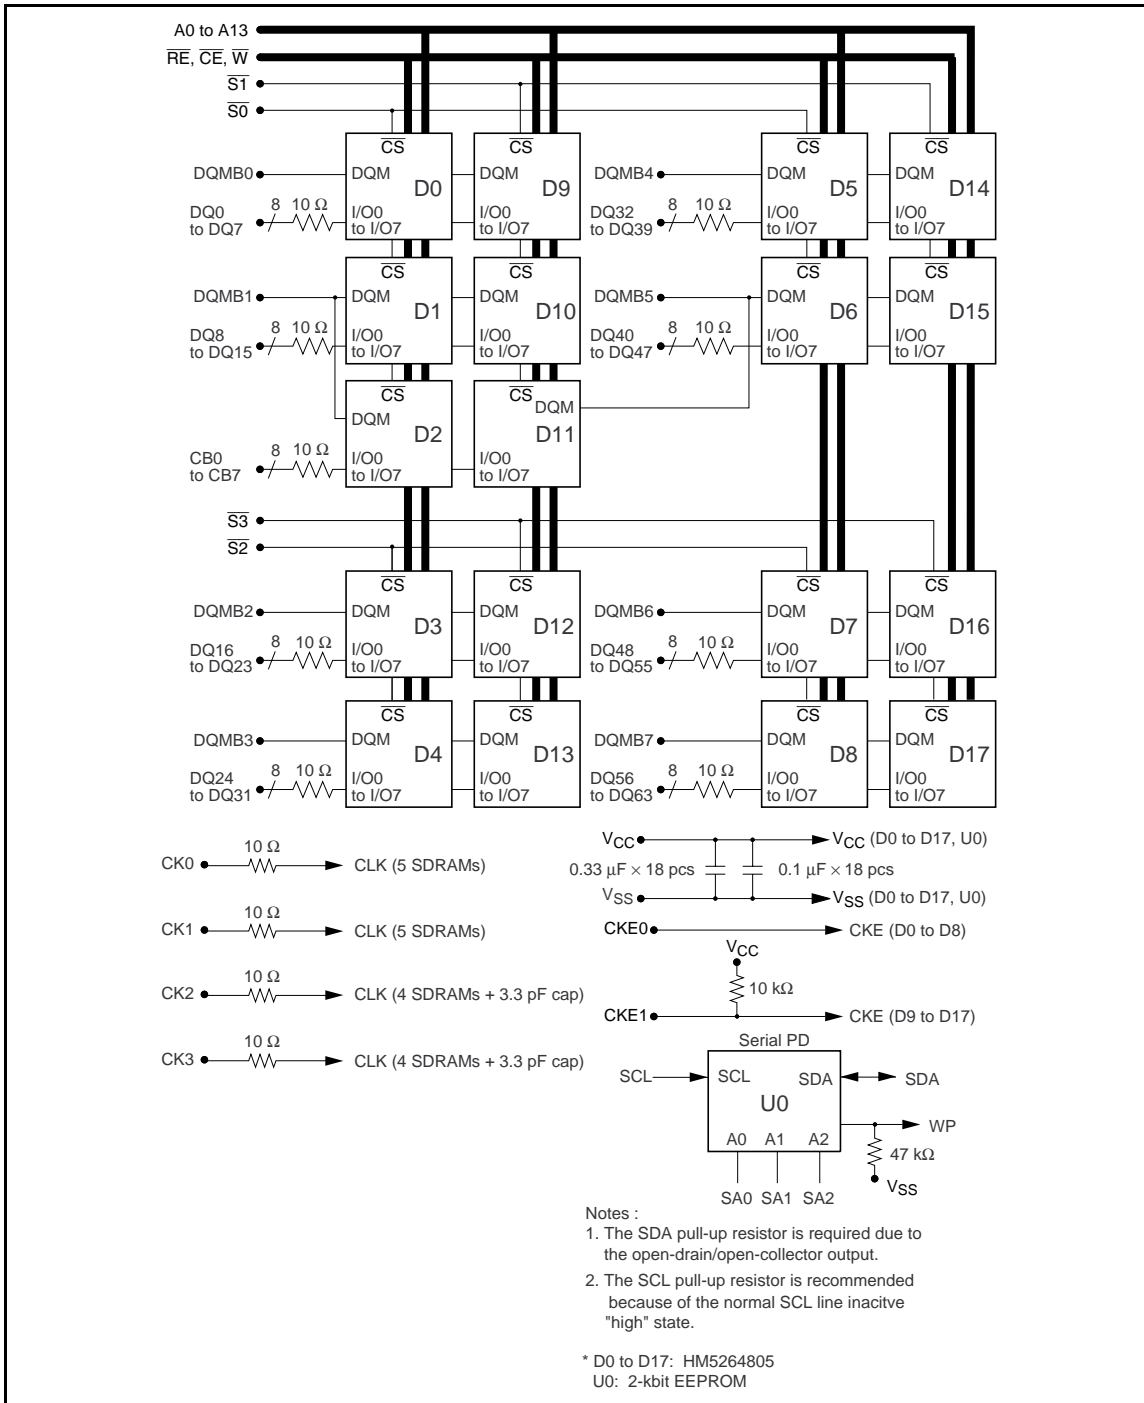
A0 to A13
$\overline{RE}$, $\overline{CE}$, $\overline{W}$
$\overline{S1}$
$\overline{S0}$

$\overline{CS}$ DQM D0 I/O0 to I/O7
$\overline{CS}$ DQM D9 I/O0 to I/O7
$\overline{CS}$ DQM D5 I/O0 to I/O7
$\overline{CS}$ DQM D14 I/O0 to I/O7

DQMB0
DQ0 to DQ7 8 10 Ω
DQMB4
DQ32 to DQ39 8 10 Ω

$\overline{CS}$ DQM D1 I/O0 to I/O7
$\overline{CS}$ DQM D10 I/O0 to I/O7
$\overline{CS}$ DQM D6 I/O0 to I/O7
$\overline{CS}$ DQM D15 I/O0 to I/O7

DQMB1
DQ8 to DQ15 8 10 Ω
DQMB5
DQ40 to DQ47 8 10 Ω

$\overline{CS}$ DQM D2 I/O0 to I/O7
$\overline{CS}$ DQM D11 I/O0 to I/O7

CB0 to CB7 8 10 Ω

$\overline{S3}$
$\overline{S2}$

$\overline{CS}$ DQM D3 I/O0 to I/O7
$\overline{CS}$ DQM D12 I/O0 to I/O7
$\overline{CS}$ DQM D7 I/O0 to I/O7
$\overline{CS}$ DQM D16 I/O0 to I/O7

DQMB2
DQ16 to DQ23 8 10 Ω
DQMB6
DQ48 to DQ55 8 10 Ω

$\overline{CS}$ DQM D4 I/O0 to I/O7
$\overline{CS}$ DQM D13 I/O0 to I/O7
$\overline{CS}$ DQM D8 I/O0 to I/O7
$\overline{CS}$ DQM D17 I/O0 to I/O7

DQMB3
DQ24 to DQ31 8 10 Ω
DQMB7
DQ56 to DQ63 8 10 Ω

CK0 10 Ω CLK (5 SDRAMs)
CK1 10 Ω CLK (5 SDRAMs)
CK2 10 Ω CLK (4 SDRAMs + 3.3 pF cap)
CK3 10 Ω CLK (4 SDRAMs + 3.3 pF cap)

$V_{CC}$ → $V_{CC}$ (D0 to D17, U0)
0.33 μF × 18 pcs 0.1 μF × 18 pcs
$V_{SS}$ → $V_{SS}$ (D0 to D17, U0)
CKE0 → CKE (D0 to D8)
$V_{CC}$
10 kΩ
CKE1 → CKE (D9 to D17)

Serial PD
SCL SCL SDA SDA
U0
A0 A1 A2
WP
47 kΩ
$V_{SS}$
SA0 SA1 SA2

Notes :
1. The SDA pull-up resistor is required due to the open-drain/open-collector output.
2. The SCL pull-up resistor is recommended because of the normal SCL line inacitve "high" state.

* D0 to D17: HM5264805
U0: 2-kbit EEPROM